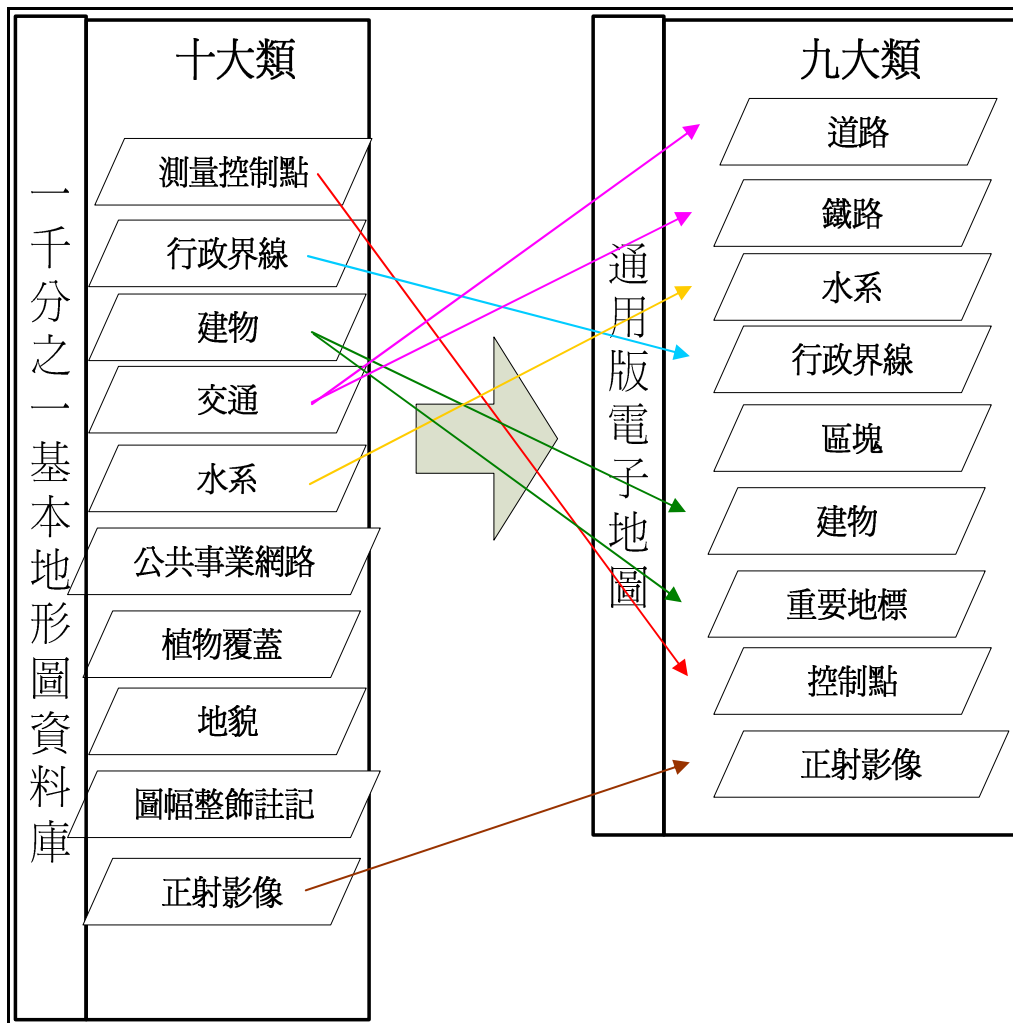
一千分之一基本地形圖資料庫

十大類

測量控制點

行政界線

建物

交通

水系

公共事業網路

植物覆蓋

地貌

圖幅整飾註記

正射影像

通用版電子地圖

九大類

道路

鐵路

水系

行政界線

區塊

建物

重要地標

控制點

正射影像